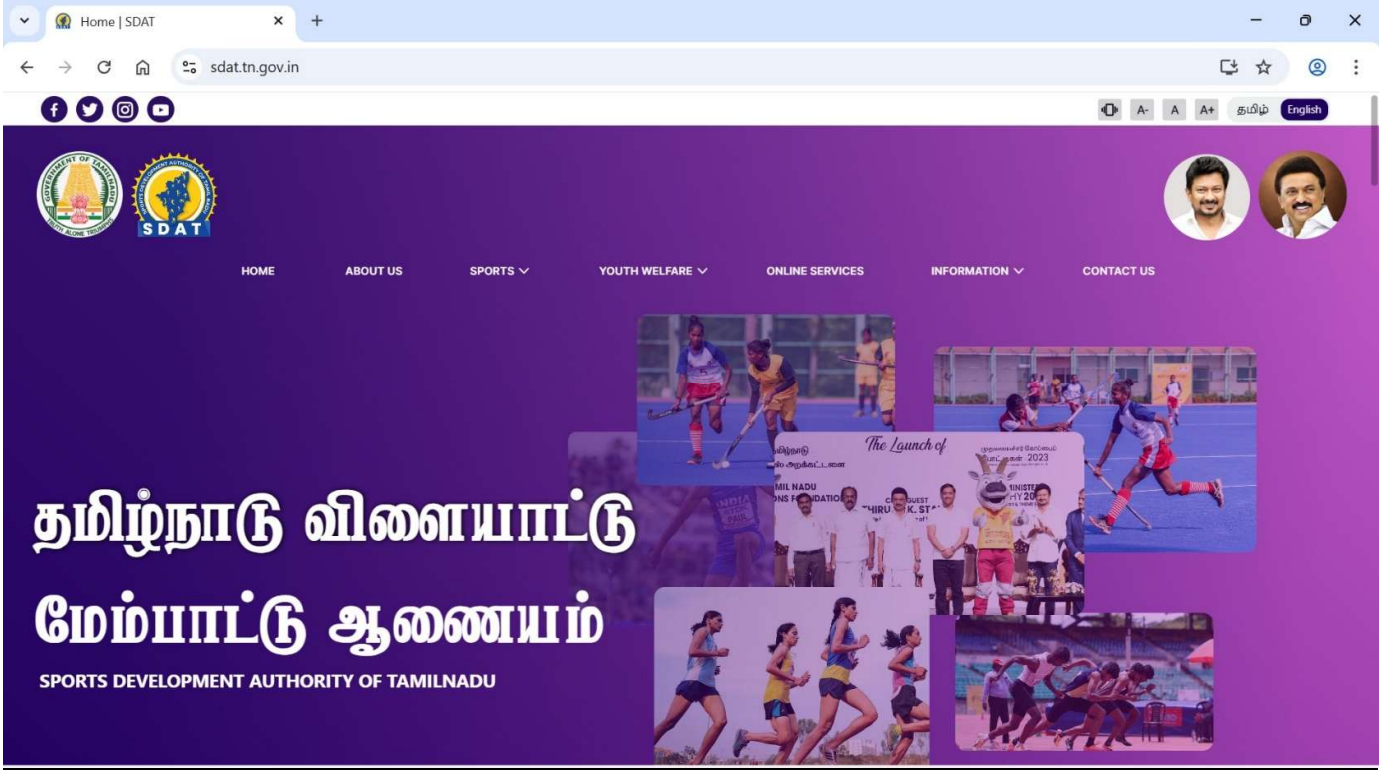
Home | SDAT

sdat.tn.gov.in

A- A A+ தமிழ் English

SDAT

HOME ABOUT US SPORTS YOUTH WELFARE ONLINE SERVICES INFORMATION CONTACT US

The Launch of

தமிழ்நாடு விளையாட்டு மேம்பாட்டு ஆணையம்

SPORTS DEVELOPMENT AUTHORITY OF TAMILNADU